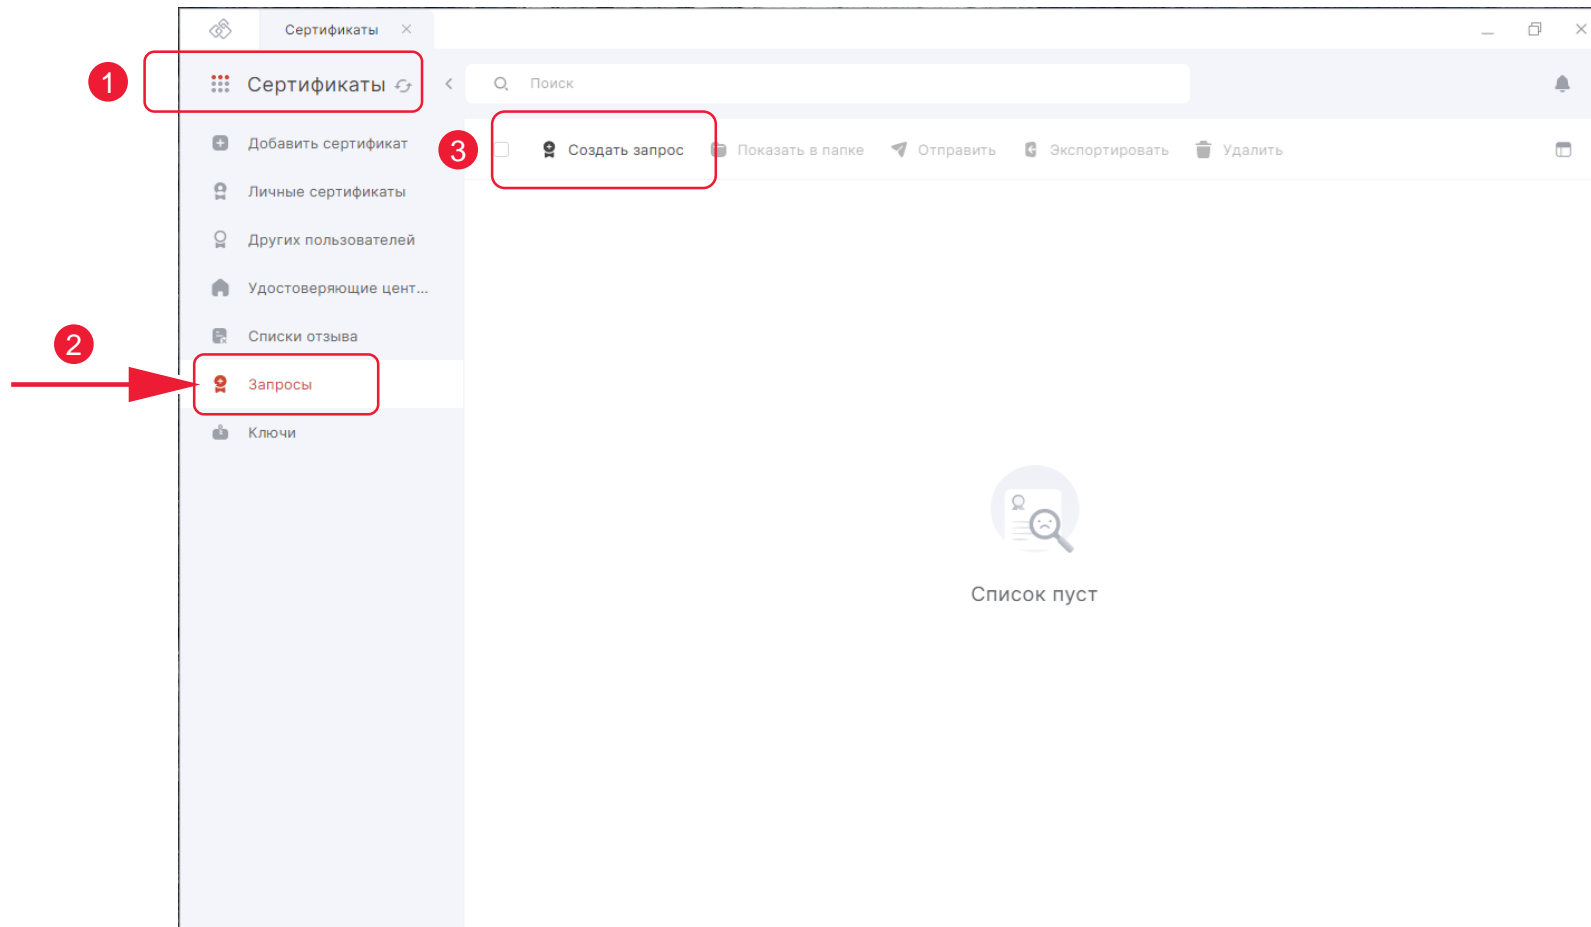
Сертификаты ×

1

Сертификаты

Поиск

Добавить сертификат

3

Создать запрос

Показать в папке

Отправить

Экспортировать

Удалить

Личные сертификаты

Других пользователей

Удостоверяющие цент...

Списки отзыва

2

Запросы

Ключи

Список пуст